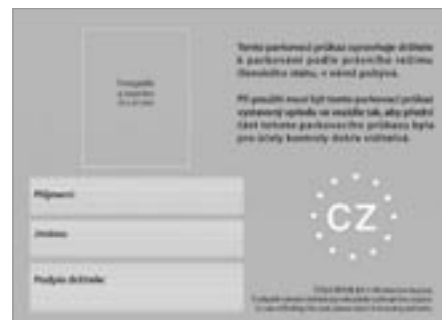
Fotografie
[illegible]

Tento parkovací průkaz opravňuje držitele k parkování podle právního režimu členského státu, v němž pobývá.

Při použití musí být tento parkovací průkaz vystaven tak, aby přední část tohoto parkovacího průkazu byla pro účely kontroly dobře viditelná.

Příjmení

Jméno

Podpis držitele

CZ

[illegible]